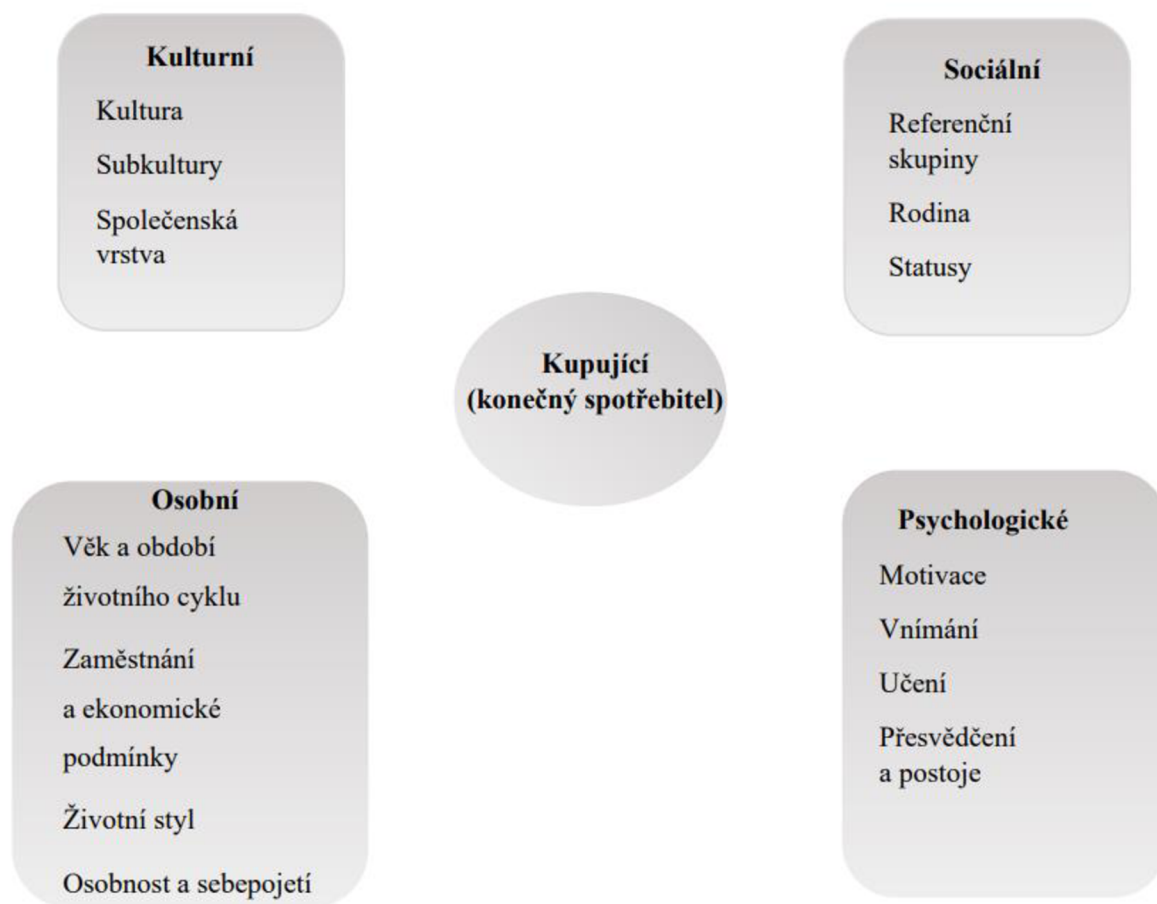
Kulturní

Kultura

Subkultury

Společenská vrstva

Sociální

Referenční skupiny

Rodina

Statusy

Kupující (konečný spotřebitel)

Osobní

Věk a období životního cyklu

Zaměstnání a ekonomické podmínky

Životní styl

Osobnost a sebepojetí

Psychologické

Motivace

Vnímání

Učení

Přesvědčení a postoje